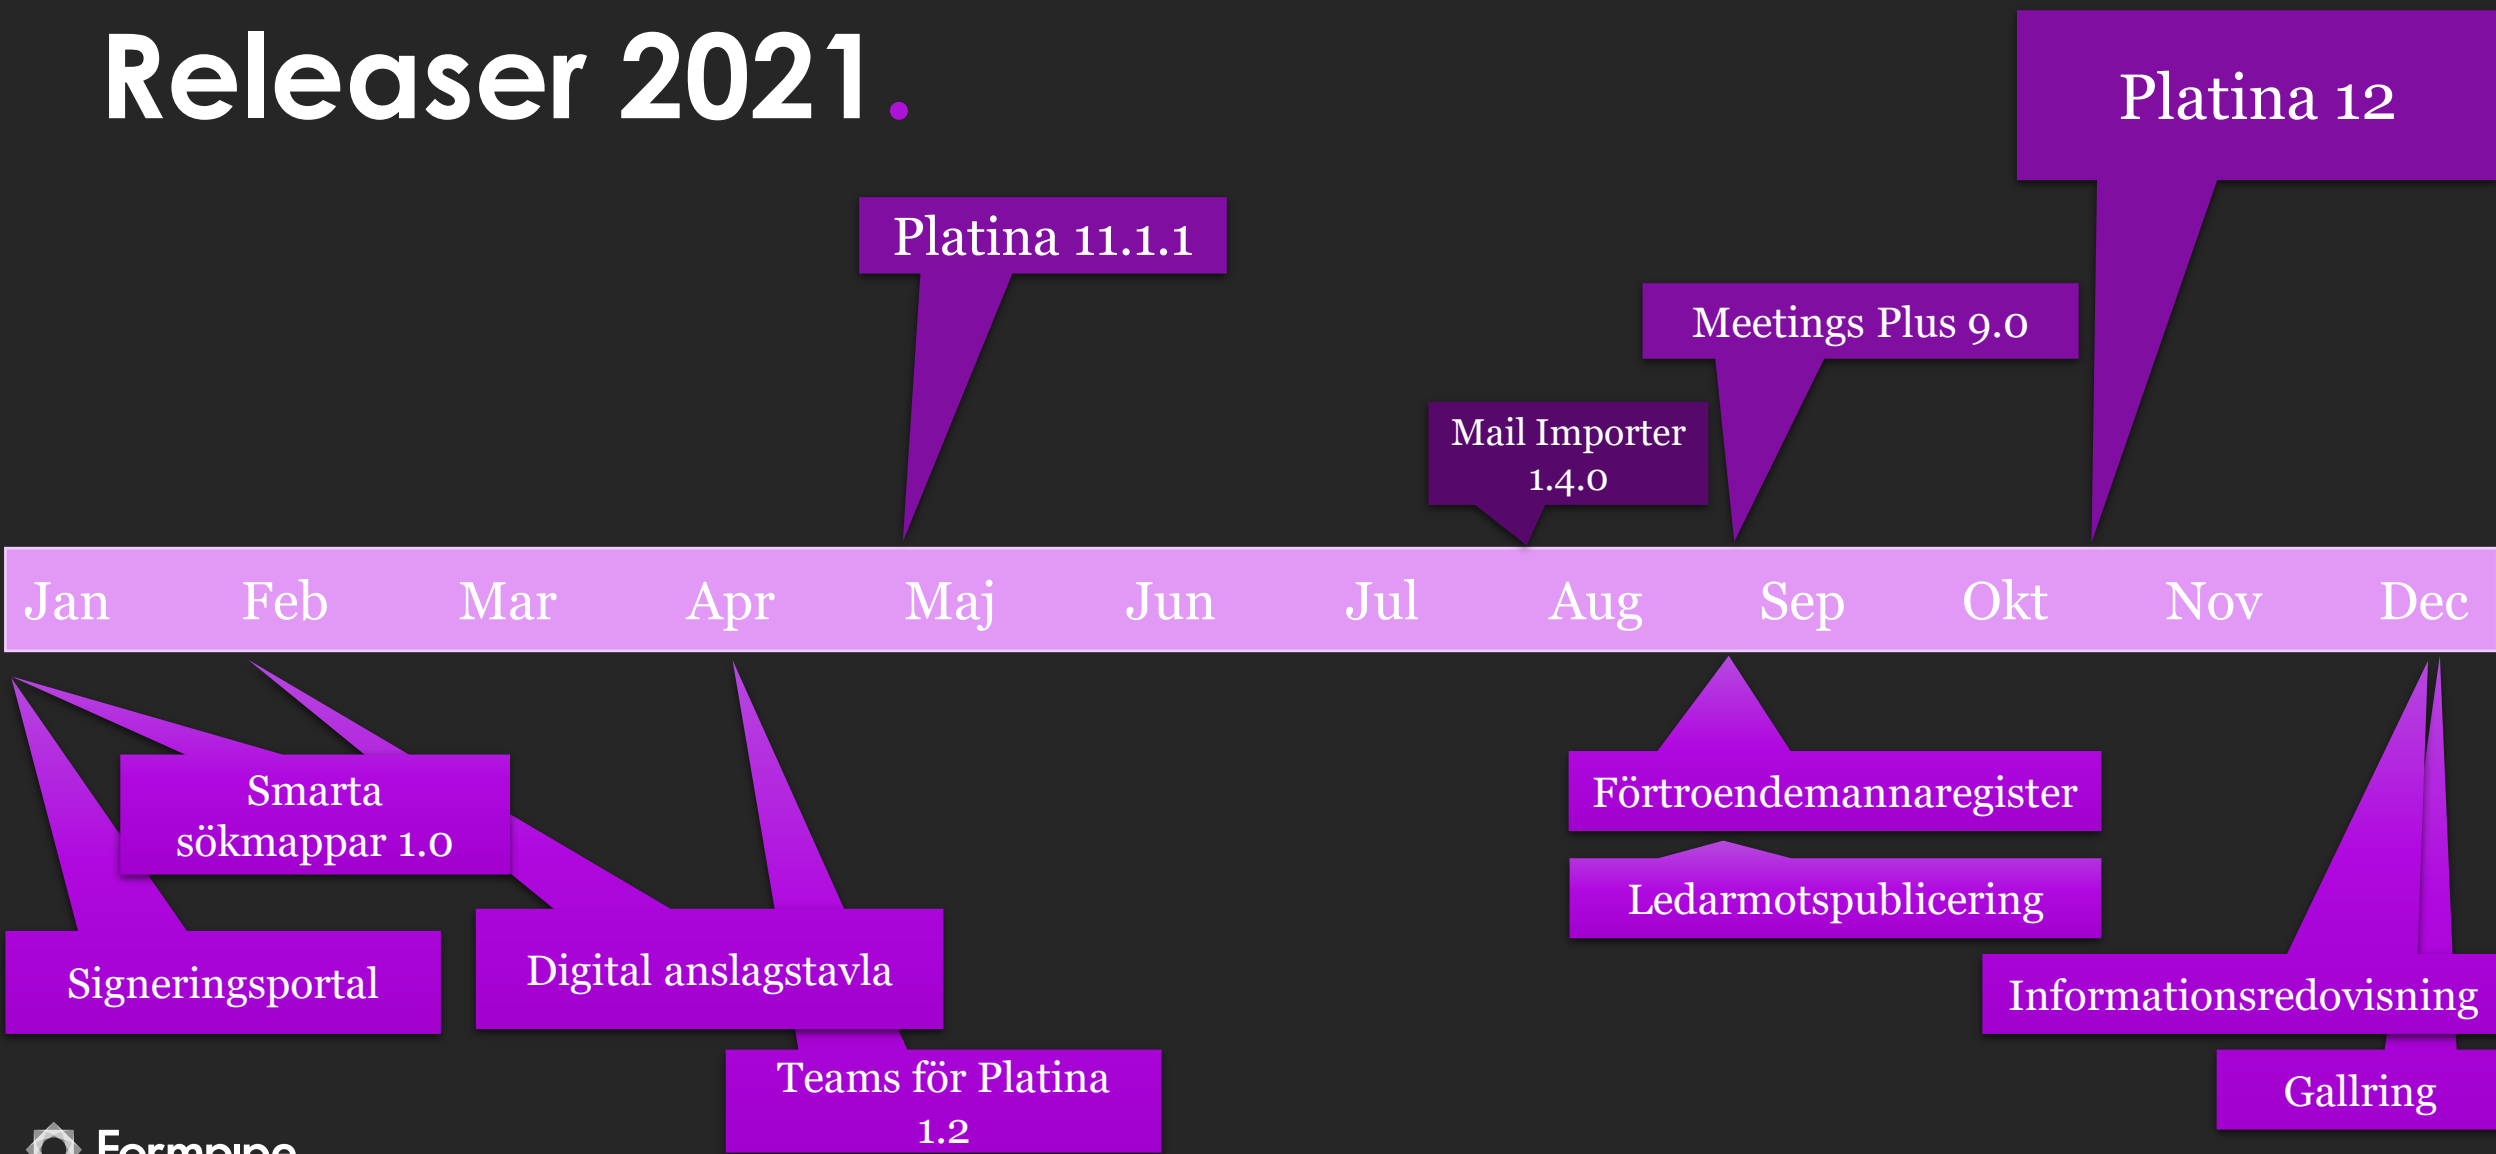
Releaser 2021.

Platina 12

Platina 11.1.1

Meetings Plus 9.0

Mail Importer 1.4.0

| Jan | Feb | Mar | Apr | Maj | Jun | Jul | Aug | Sep | Okt | Nov | Dec |
|---|---|---|---|---|---|---|---|---|---|---|---|

Smarta sökmappar 1.0

Förtroendemannaregister

Ledarmotspublicering

Signeringsportal

Digital anslagstavla

Informationsredovisning

Teams för Platina 1.2

Gallring

Formpipe